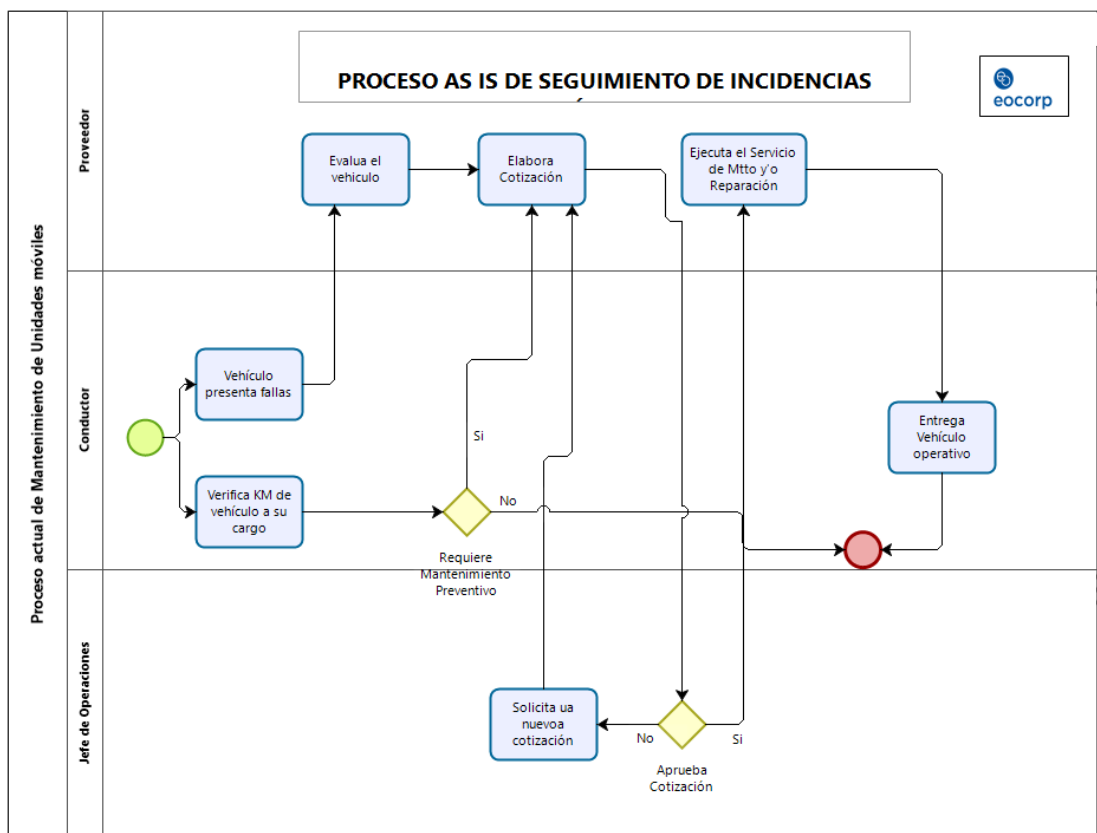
PROCESO AS IS DE SEGUIMIENTO DE INCIDENCIAS

eocorp

Proceso actual de Mantenimiento de Unidades móviles

Proveedor

Conductor

Jefe de Operaciones

Evalua el vehiculo

Elabora Cotización

Ejecuta el Servicio de Mtto y'o Reparación

Vehículo presenta fallas

Verifica KM de vehículo a su cargo

Si

No

Requiere Mantenimiento Preventivo

Entrega Vehículo operativo

Solicita ua nuevoa cotización

No

Si

Aprueba Cotización